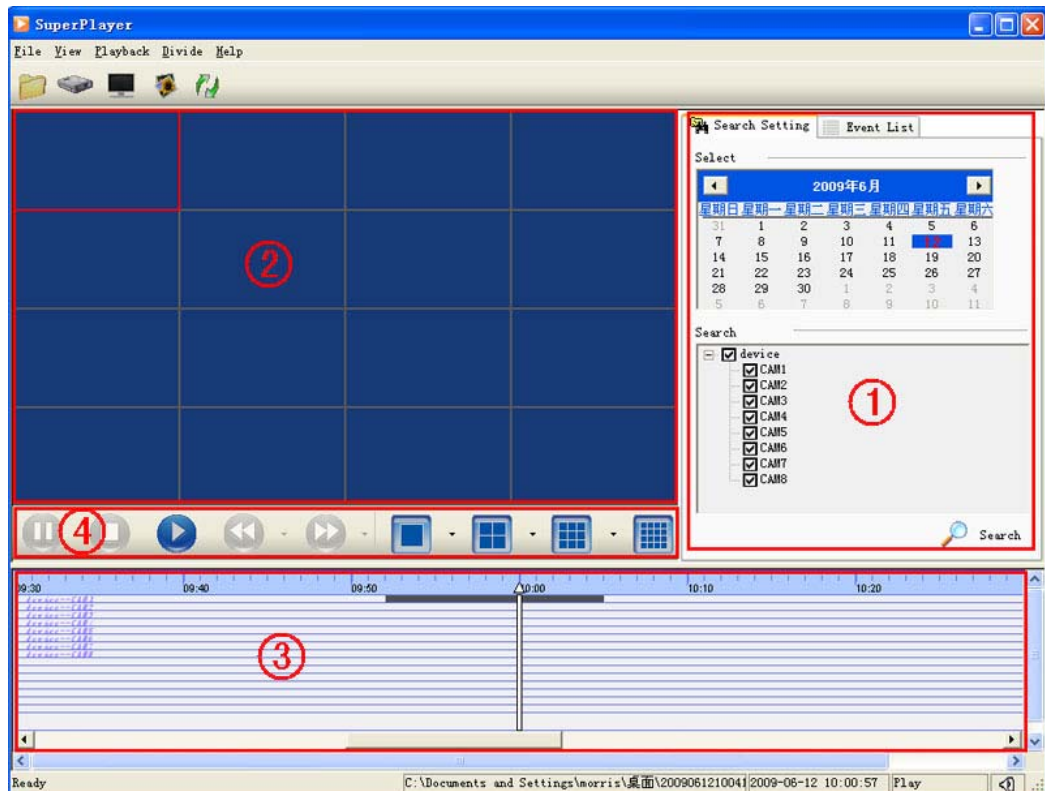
SuperPlayer

File View Playback Divide Help

②

Search Setting Event List

Select

2009年6月

| 星期日 | 星期一 | 星期二 | 星期三 | 星期四 | 星期五 | 星期六 |
|---|---|---|---|---|---|---|
| 31 | 1 | 2 | 3 | 4 | 5 | 6 |
| 7 | 8 | 9 | 10 | 11 | 12 | 13 |
| 14 | 15 | 16 | 17 | 18 | 19 | 20 |
| 21 | 22 | 23 | 24 | 25 | 26 | 27 |
| 28 | 29 | 30 | 1 | 2 | 3 | 4 |
| 5 | 6 | 7 | 8 | 9 | 10 | 11 |

Search

device
CAM1
CAM2
CAM3
CAM4
CAM5
CAM6
CAM7
CAM8

①

Search

④

09:30 09:40 09:50 10:00 10:10 10:20

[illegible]

③

Ready C:\Documents and Settings\morris\桌面\2009061210041 2009-06-12 10:00:57 Play